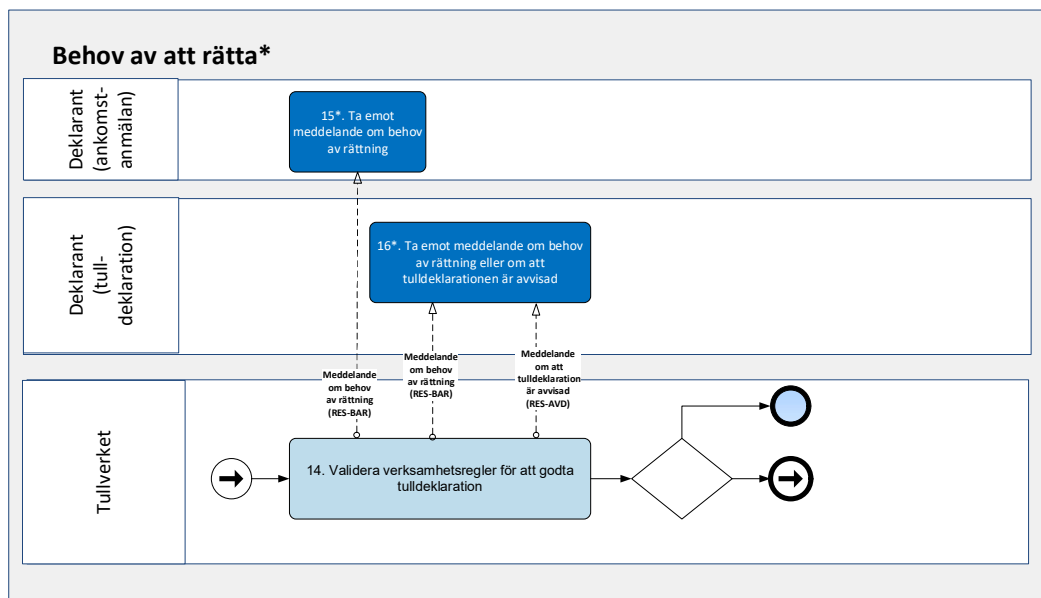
Behov av att rätta*

Deklarant (ankomstanmälan)

15*. Ta emot meddelande om behov av rättning

Deklarant (tulldeklaration)

16*. Ta emot meddelande om behov av rättning eller om att tulldeklarationen är avvisad

Meddelande om behov av rättning (RES-BAR)

Meddelande om behov av rättning (RES-BAR)

Meddelande om att tulldeklaration är avvisad (RES-AVD)

Tullverket

14. Validera verksamhetsregler för att godta tulldeklaration